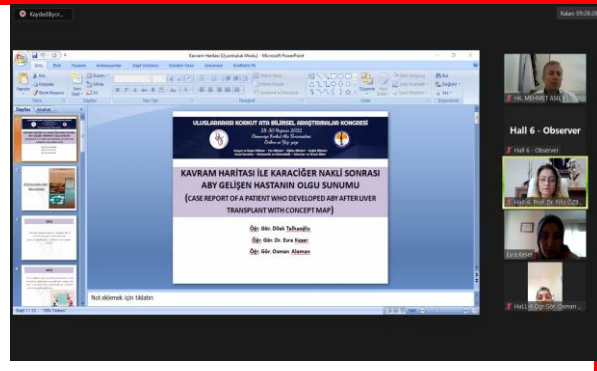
Kaydediliyor...

Kalan: 09:28:20

Kavram Haritası [Uyumluluk Modu] - Microsoft PowerPoint

ULUSLARARASI KORKUT ATA BİLİMSEL ARAŞTIRMALAR KONGRESİ

28-30 Haziran 2022

KAVRAM HARİTASI İLE KARACİĞER NAKLİ SONRASI ABY GELİŞEN HASTANIN OLGU SUNUMU

(CASE REPORT OF A PATIENT WHO DEVELOPED ABY AFTER LIVER TRANSPLANT WITH CONCEPT MAP)

Öğr. Gör. Dilek Tallıoğlu

Öğr. Gör. Dr. Esra Kaşer

Öğr. Gör. Osman Alaman

Not eklemek için tıklatın

HL MEHMET ASLI

Hall 6 - Observer

Hall 6 - Observer

Hall 6 Prof. Dr. Filiz ÖZ

Esra Kaşer

Hall 6 Öğr. Gör. Osman

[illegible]